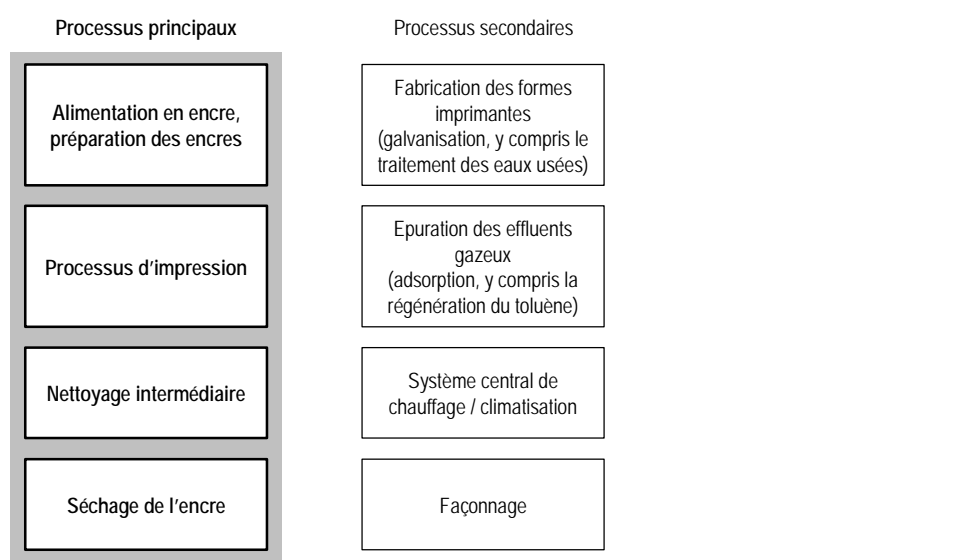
Processus principaux

Alimentation en encre, préparation des encres

Processus d'impression

Nettoyage intermédiaire

Séchage de l'encre

Processus secondaires

Fabrication des formes imprimantes (galvanisation, y compris le traitement des eaux usées)

Epuration des effluents gazeux (adsorption, y compris la régénération du toluène)

Système central de chauffage / climatisation

Façonnage